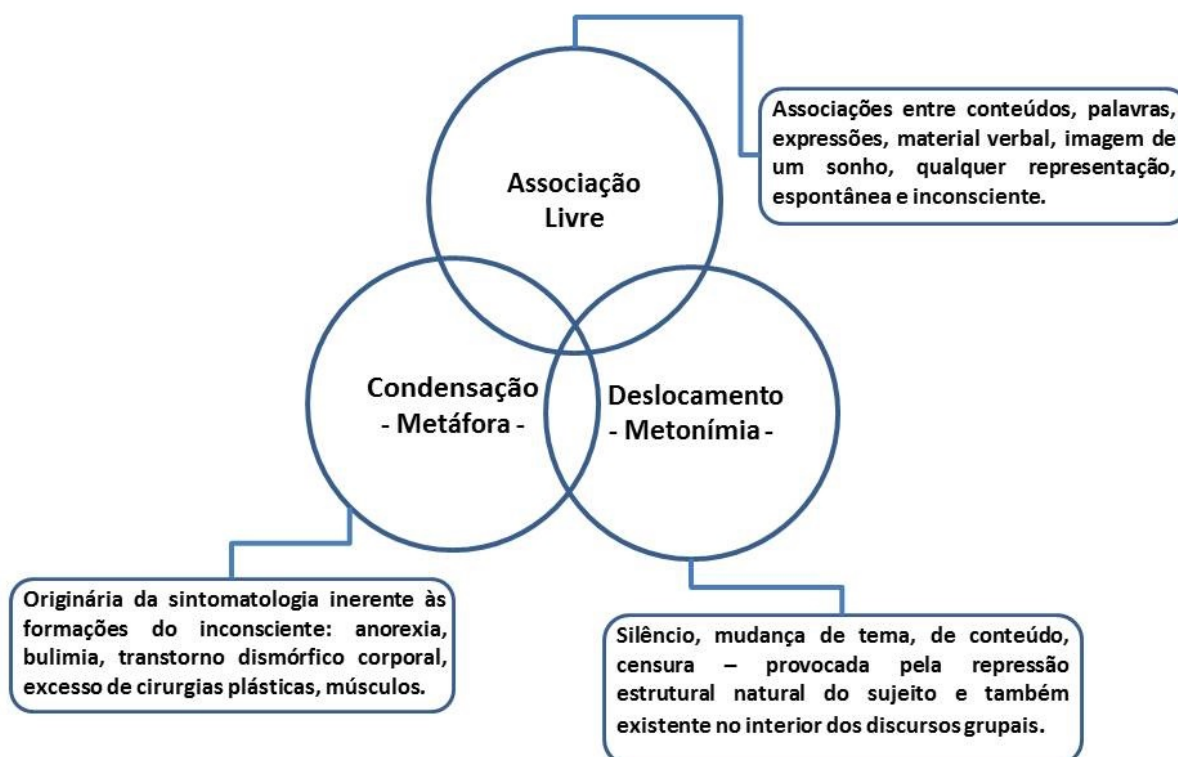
Associação Livre

Associações entre conteúdos, palavras, expressões, material verbal, imagem de um sonho, qualquer representação, espontânea e inconsciente.

Condensação - Metáfora -

Deslocamento - Metonímia -

Originária da sintomatologia inerente às formações do inconsciente: anorexia, bulimia, transtorno dismórfico corporal, excesso de cirurgias plásticas, músculos.

Silêncio, mudança de tema, de conteúdo, censura – provocada pela repressão estrutural natural do sujeito e também existente no interior dos discursos grupais.